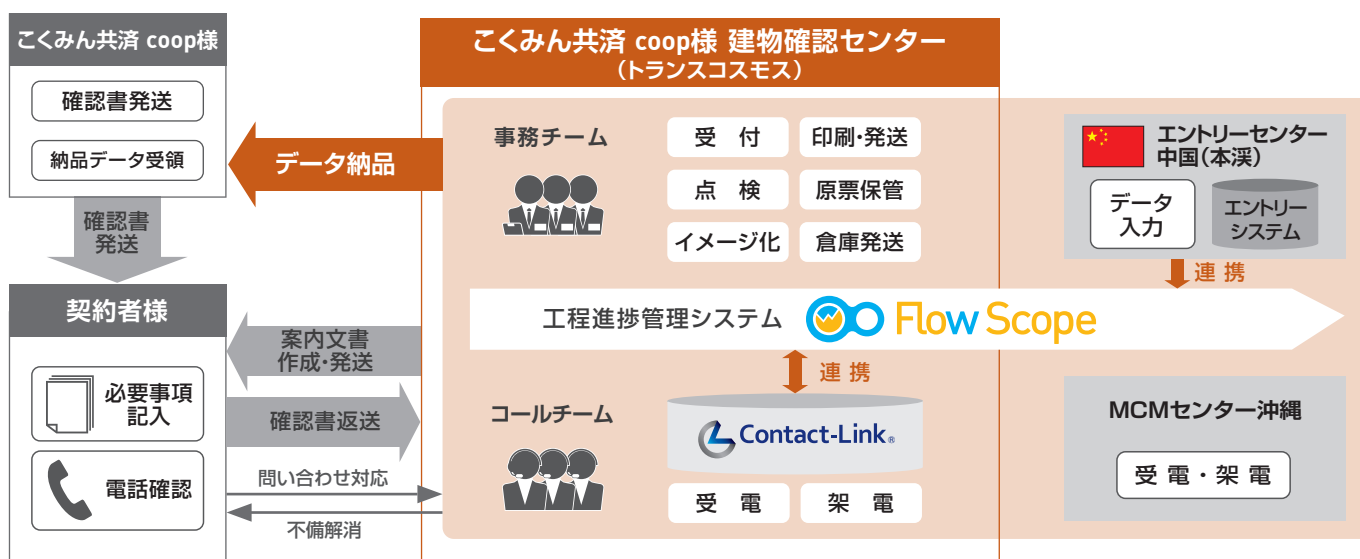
こくみん共済 coop様

確認書発送

納品データ受領

確認書発送

契約者様

必要事項記入

電話確認

こくみん共済 coop様 建物確認センター
（トランスコスモス）

データ納品

事務チーム

受付

印刷・発送

点検

原票保管

イメージ化

倉庫発送

エントリーセンター中国（本渓）

データ入力

エントリーシステム

連携

工程進捗管理システム

Flow Scope

案内文書作成・発送

確認書返送

問い合わせ対応

不備解消

連携

コールチーム

Contact-Link

受電

架電

MCMセンター沖縄

受電・架電